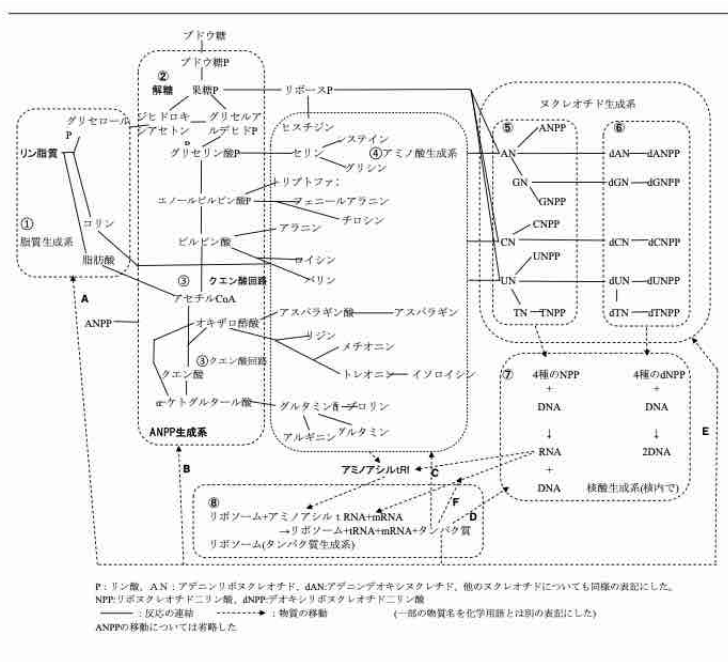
ブドウ糖

② 解糖

ブドウ糖P

果糖P

リボースP

ジヒドロキシアセトン

グリセルアルデヒドP

グリセリン酸P

エノールピルビン酸P

ピルビン酸

③ クエン酸回路

アセチルCoA

オキザロ酢酸

③クエン酸回路

クエン酸

α-ケトグルタール酸

ANPP生成系

グリセロール

P

リン脂質

① 脂質生成系

コリン

脂肪酸

A

ANPP

ヒスチジン

システイン

セリン

グリシン

④アミノ酸生成系

トリプトファン

フェニールアラニン

チロシン

アラニン

ロイシン

バリン

アスパラギン酸

アスパラギン

リジン

メチオニン

トレオニン

イソロイシン

グルタミン酸

プロリン

アルギニン

グルタミン

ヌクレオチド生成系

⑤

AN

ANPP

GN

GNPP

CN

CNPP

UN

UNPP

TN

TNPP

⑥

dAN

dANPP

dGN

dGNPP

dCN

dCNPP

dUN

dUNPP

dTN

dTNPP

⑦

4種のNPP

+

DNA

↓

RNA

+

DNA

4種のdNPP

+

DNA

↓

2DNA

核酸生成系(核内で)

E

アミノアシルtRI

C

B

F

D

⑧

リボソーム+アミノアシル tRNA+mRNA
→リボソーム+tRNA+mRNA+タンパク質
リボソーム(タンパク質生成系)

P：リン酸、AN：アデニンリボヌクレオチド、dAN:アデニンデオキシヌクレチド、他のヌクレオチドについても同様の表記にした。
NPP:リボヌクレオチド二リン酸、dNPP:デオキシリボヌクレオチド二リン酸
———：反応の連絡　- - - - - -▸：物質の移動　(一部の物質名を化学用語とは別の表記にした)
ANPPの移動については省略した